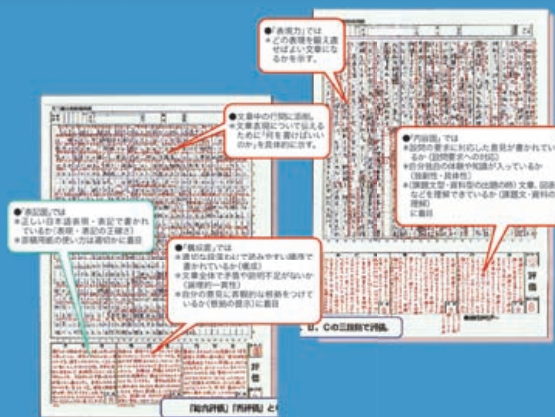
●「表現力」では
＊この表現を磨え直せばよい文章になるかを示す。

●文章中の行間に添削。
＊文章表現について伝えるために「何を書けばいいのか」を具体的に示す。

●「表記」では
＊正しい日本語表現・表記で書かれているか（表現・表記の正確さ）
＊原稿用紙の使い方は適切かに着目

●「構成」では
＊適切な段落わけで読みやすい順序で書かれているか（構成）
＊文章全体で矛盾や説明不足がないか（論理的一貫性）
＊自分の意見に具体的な根拠をつけているか（根拠の提示）に着目

●「内容面」では
＊設問の要求に対応した意見が書かれているか（設問要求への対応）
＊自分自身の体験や知識が入っているか（独創性・具体性）
＊「課題文・資料型の出題の時」文章、図表なども理解できているか（課題文・資料の理解）
に着目

評価

B、Cの三段階で評価。

「総合評価」「判評価」と